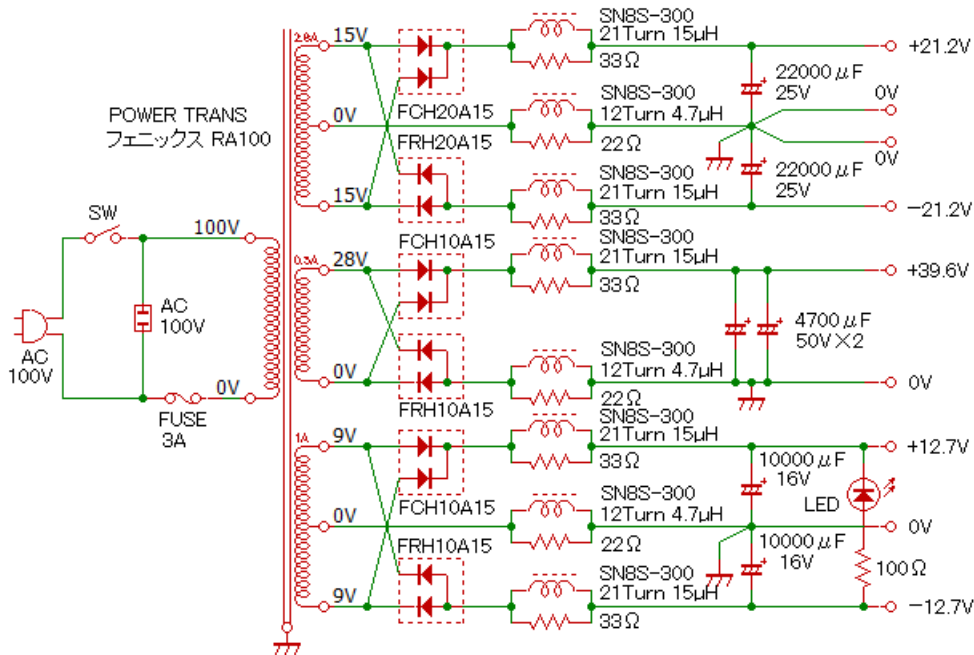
POWER TRANS
フェニックス RA100

AC
100V

SW

AC
100V

FUSE
3A

100V

0V

2.0A
15V
0V
15V

FCH20A15
FRH20A15

SN8S-300
21Turn 15μH
33Ω

SN8S-300
12Turn 4.7μH
22Ω

SN8S-300
21Turn 15μH
33Ω

22000μF
25V

22000μF
25V

+21.2V
0V
0V
−21.2V

0.3A
28V
0V

FCH10A15
FRH10A15

SN8S-300
21Turn 15μH
33Ω

SN8S-300
12Turn 4.7μH
22Ω

4700μF
50V×2

+39.6V
0V

1A
9V
0V
9V

FCH10A15
FRH10A15

SN8S-300
21Turn 15μH
33Ω

SN8S-300
12Turn 4.7μH
22Ω

SN8S-300
21Turn 15μH
33Ω

10000μF
16V

10000μF
16V

LED

100Ω

+12.7V
0V
−12.7V